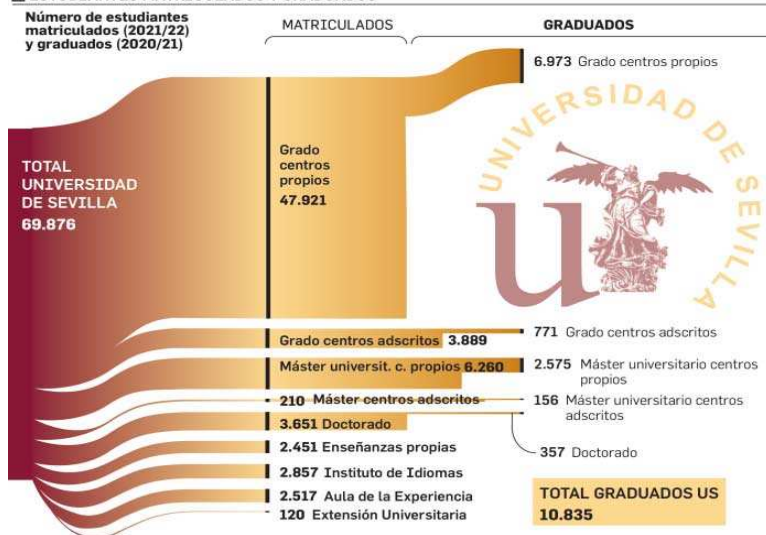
Número de estudiantes matriculados (2021/22) y graduados (2020/21)

MATRICULADOS

GRADUADOS

TOTAL UNIVERSIDAD DE SEVILLA
69.876

Grado centros propios
47.921

6.973 Grado centros propios

UNIVERSIDAD DE SEVILLA

Grado centros adscritos 3.889

771 Grado centros adscritos

Máster universit. c. propios 6.260

2.575 Máster universitario centros propios

210 Máster centros adscritos

156 Máster universitario centros adscritos

3.651 Doctorado

357 Doctorado

2.451 Enseñanzas propias

2.857 Instituto de Idiomas

2.517 Aula de la Experiencia

120 Extensión Universitaria

TOTAL GRADUADOS US
10.835